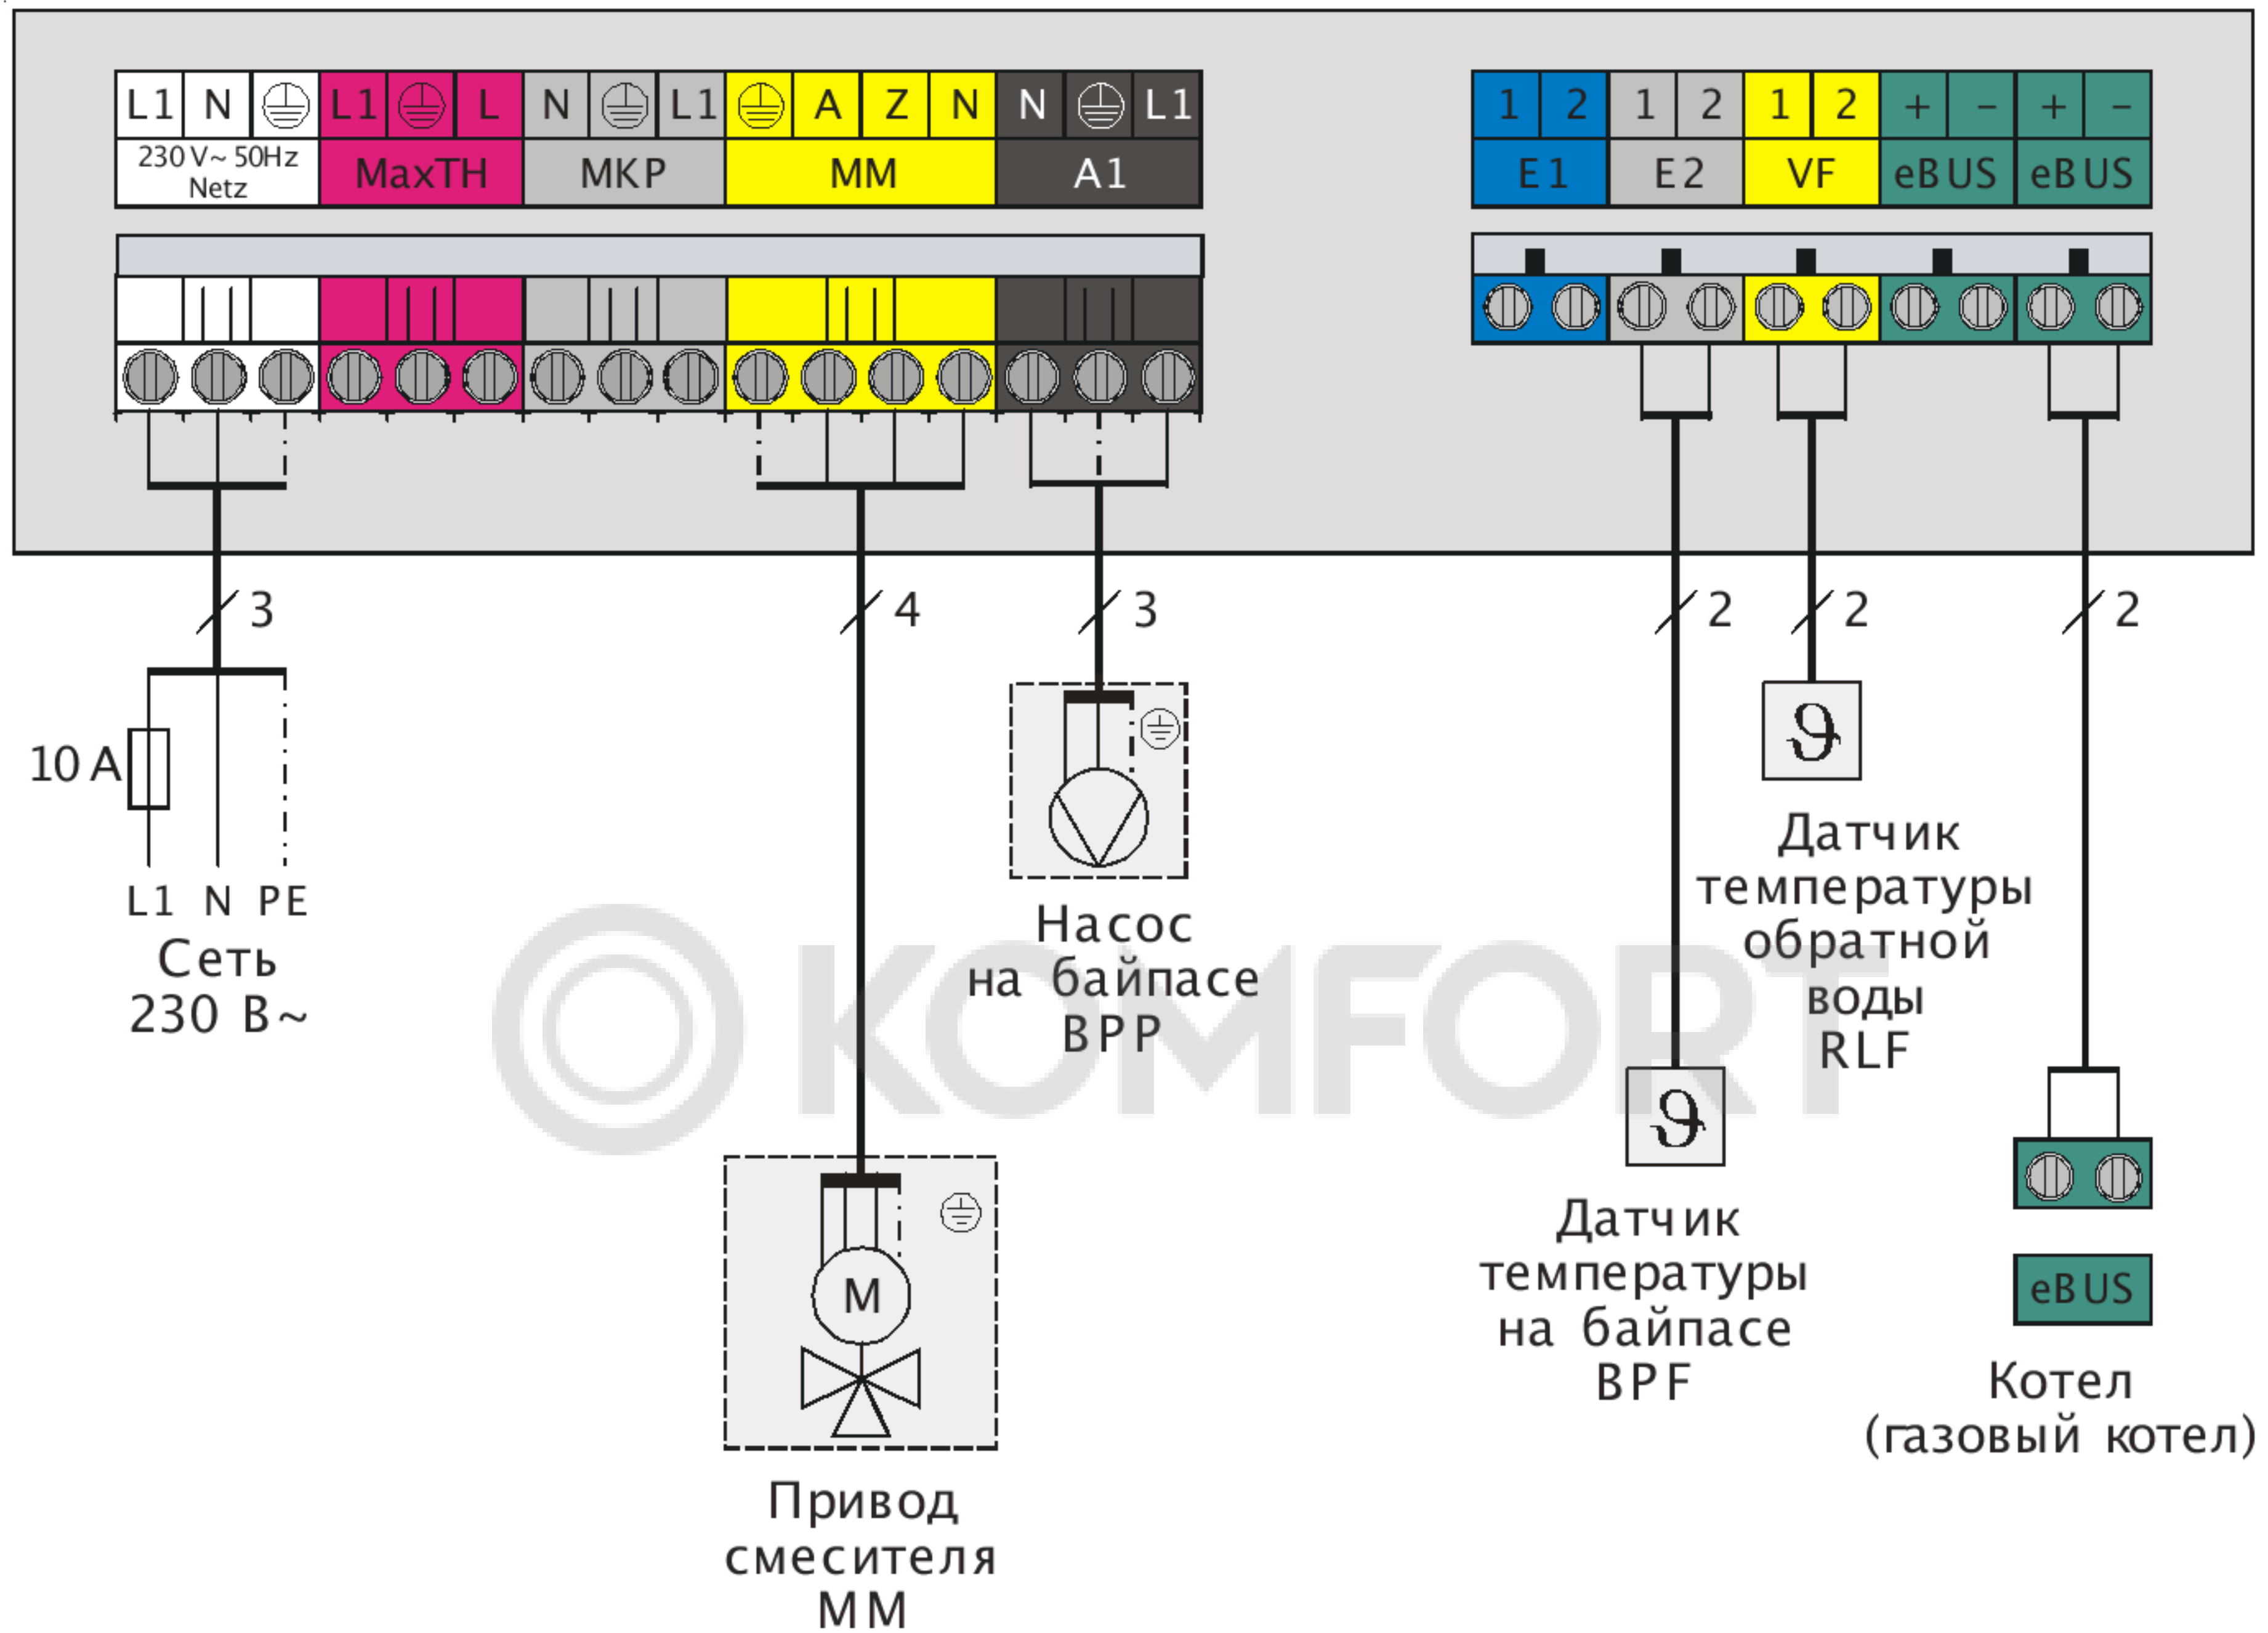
L1 N L1 L N L1 A Z N N L1
230 V~ 50Hz Netz
MaxTH
MKP
MM
A1

1 2 1 2 1 2 + − + −
E1 E2 VF eBUS eBUS

3
4
3
2
2
2

10 A
L1 N PE
Сеть
230 В~

Насос
на байпасе
BPP

Датчик
температуры
обратной
воды
RLF

$\vartheta$

$\vartheta$

M

Привод
смесителя
MM

Датчик
температуры
на байпасе
BPF

eBUS

Котел
(газовый котел)

KOMFORT